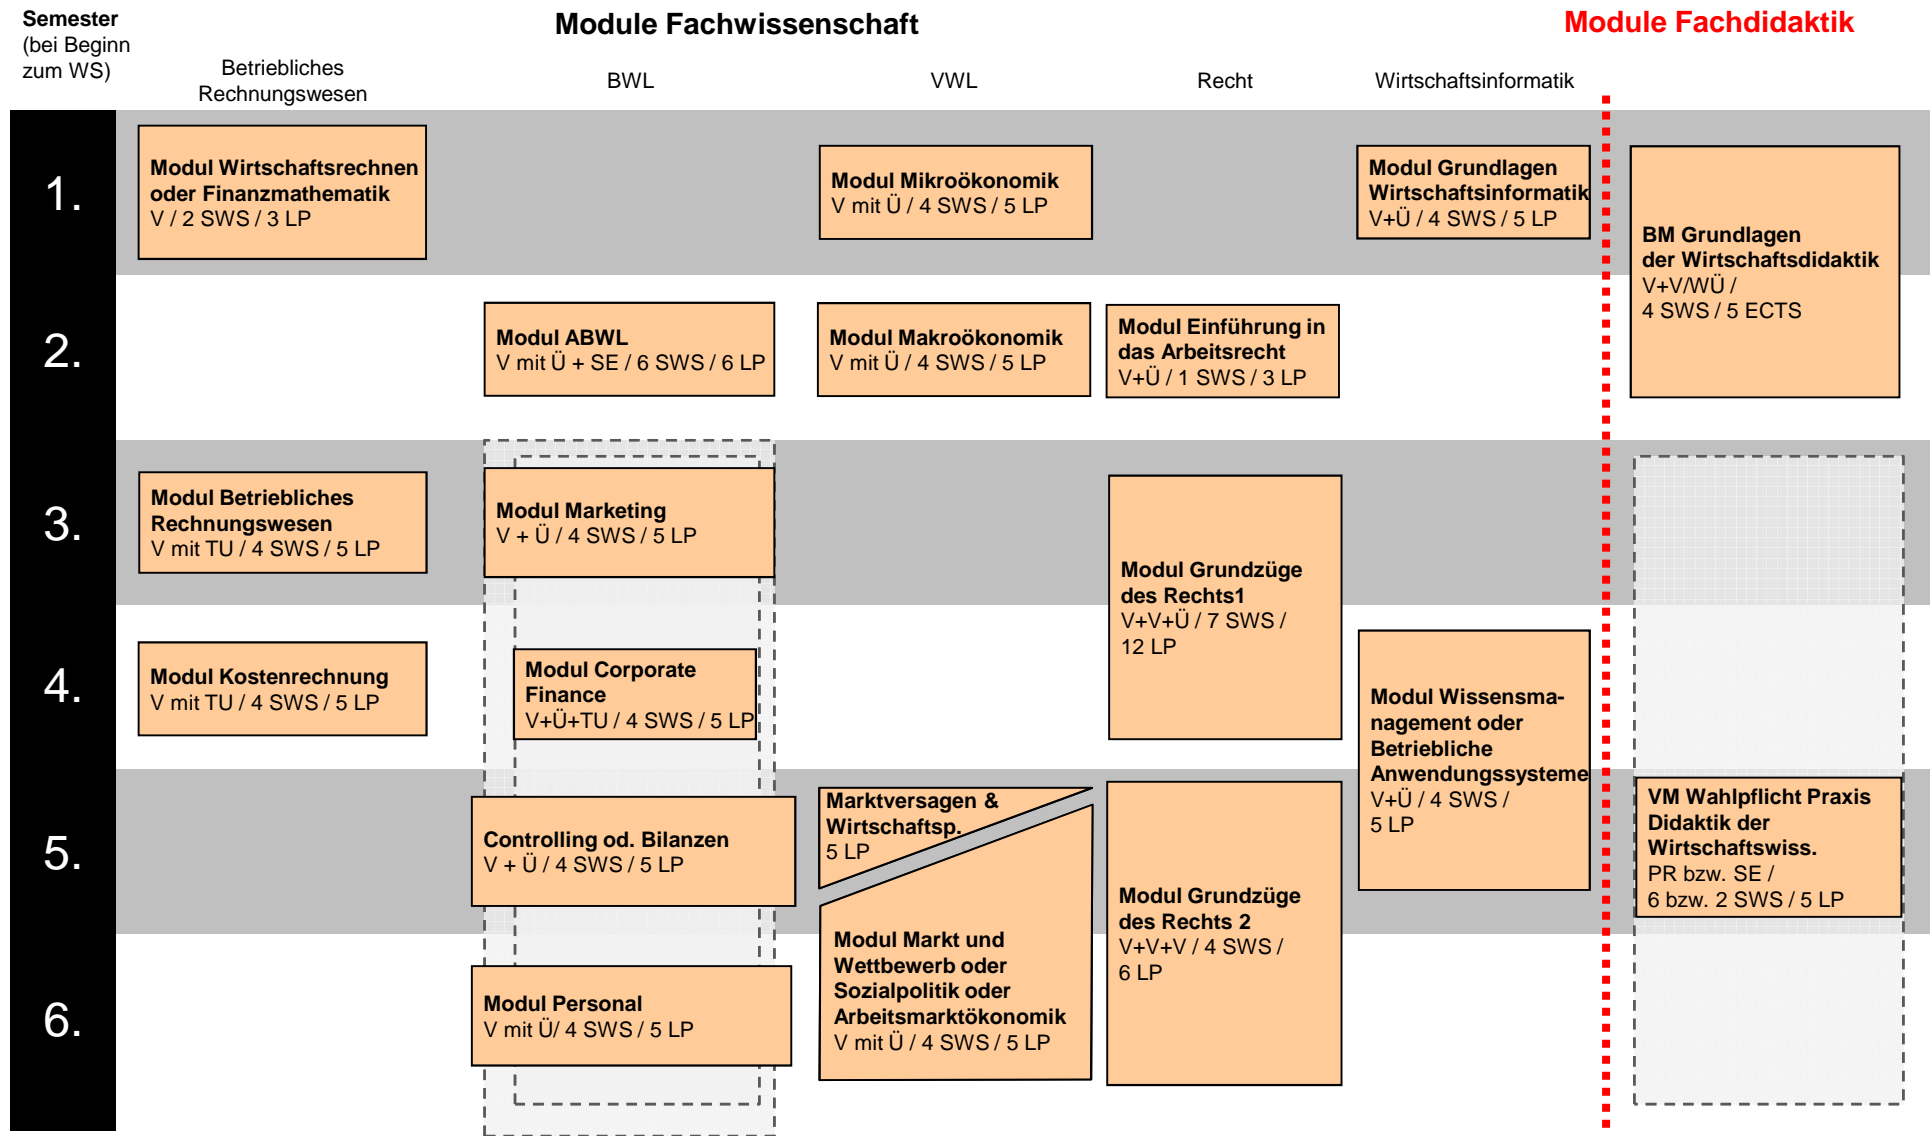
Semester (bei Beginn zum WS)

Module Fachwissenschaft

Module Fachdidaktik

Betriebliches Rechnungswesen

BWL

VWL

Recht

Wirtschaftsinformatik

1.

Modul Wirtschaftsrechnen oder Finanzmathematik
V / 2 SWS / 3 LP

Modul Mikroökonomik
V mit Ü / 4 SWS / 5 LP

Modul Grundlagen Wirtschaftsinformatik
V+Ü / 4 SWS / 5 LP

BM Grundlagen der Wirtschaftsdidaktik
V+V/WÜ /
4 SWS / 5 ECTS

2.

Modul ABWL
V mit Ü + SE / 6 SWS / 6 LP

Modul Makroökonomik
V mit Ü / 4 SWS / 5 LP

Modul Einführung in das Arbeitsrecht
V+Ü / 1 SWS / 3 LP

3.

Modul Betriebliches Rechnungswesen
V mit TU / 4 SWS / 5 LP

Modul Marketing
V + Ü / 4 SWS / 5 LP

Modul Grundzüge des Rechts1
V+V+Ü / 7 SWS /
12 LP

4.

Modul Kostenrechnung
V mit TU / 4 SWS / 5 LP

Modul Corporate Finance
V+Ü+TU / 4 SWS / 5 LP

Modul Wissensmanagement oder Betriebliche Anwendungssysteme
V+Ü / 4 SWS /
5 LP

5.

Controlling od. Bilanzen
V + Ü / 4 SWS / 5 LP

Marktversagen & Wirtschaftsp.
5 LP

VM Wahlpflicht Praxis Didaktik der Wirtschaftswiss.
PR bzw. SE /
6 bzw. 2 SWS / 5 LP

Modul Grundzüge des Rechts 2
V+V+V / 4 SWS /
6 LP

6.

Modul Markt und Wettbewerb oder Sozialpolitik oder Arbeitsmarktökonomik
V mit Ü / 4 SWS / 5 LP

Modul Personal
V mit Ü/ 4 SWS / 5 LP